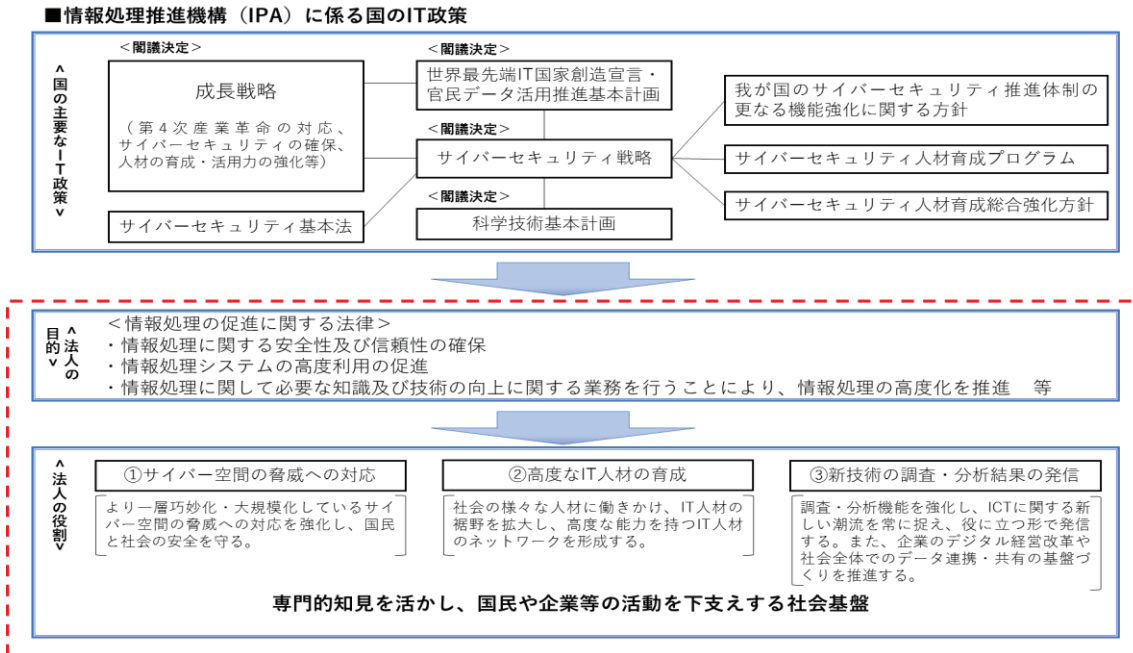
■情報処理推進機構（IPA）に係る国のIT政策

＜国の主要なIT政策＞

＜閣議決定＞
成長戦略
（第４次産業革命の対応、サイバーセキュリティの確保、人材の育成・活用力の強化等）

サイバーセキュリティ基本法

＜閣議決定＞
世界最先端IT国家創造宣言・官民データ活用推進基本計画

＜閣議決定＞
サイバーセキュリティ戦略

＜閣議決定＞
科学技術基本計画

我が国のサイバーセキュリティ推進体制の更なる機能強化に関する方針

サイバーセキュリティ人材育成プログラム

サイバーセキュリティ人材育成総合強化方針

＜法人の目的＞
＜情報処理の促進に関する法律＞
・情報処理に関する安全性及び信頼性の確保
・情報処理システムの高度利用の促進
・情報処理に関して必要な知識及び技術の向上に関する業務を行うことにより、情報処理の高度化を推進　等

＜法人の役割＞
①サイバー空間の脅威への対応
より一層巧妙化・大規模化しているサイバー空間の脅威への対応を強化し、国民と社会の安全を守る。

②高度なIT人材の育成
社会の様々な人材に働きかけ、IT人材の裾野を拡大し、高度な能力を持つIT人材のネットワークを形成する。

③新技術の調査・分析結果の発信
調査・分析機能を強化し、ICTに関する新しい潮流を常に捉え、役に立つ形で発信する。また、企業のデジタル経営改革や社会全体でのデータ連携・共有の基盤づくりを推進する。

専門的知見を活かし、国民や企業等の活動を下支えする社会基盤